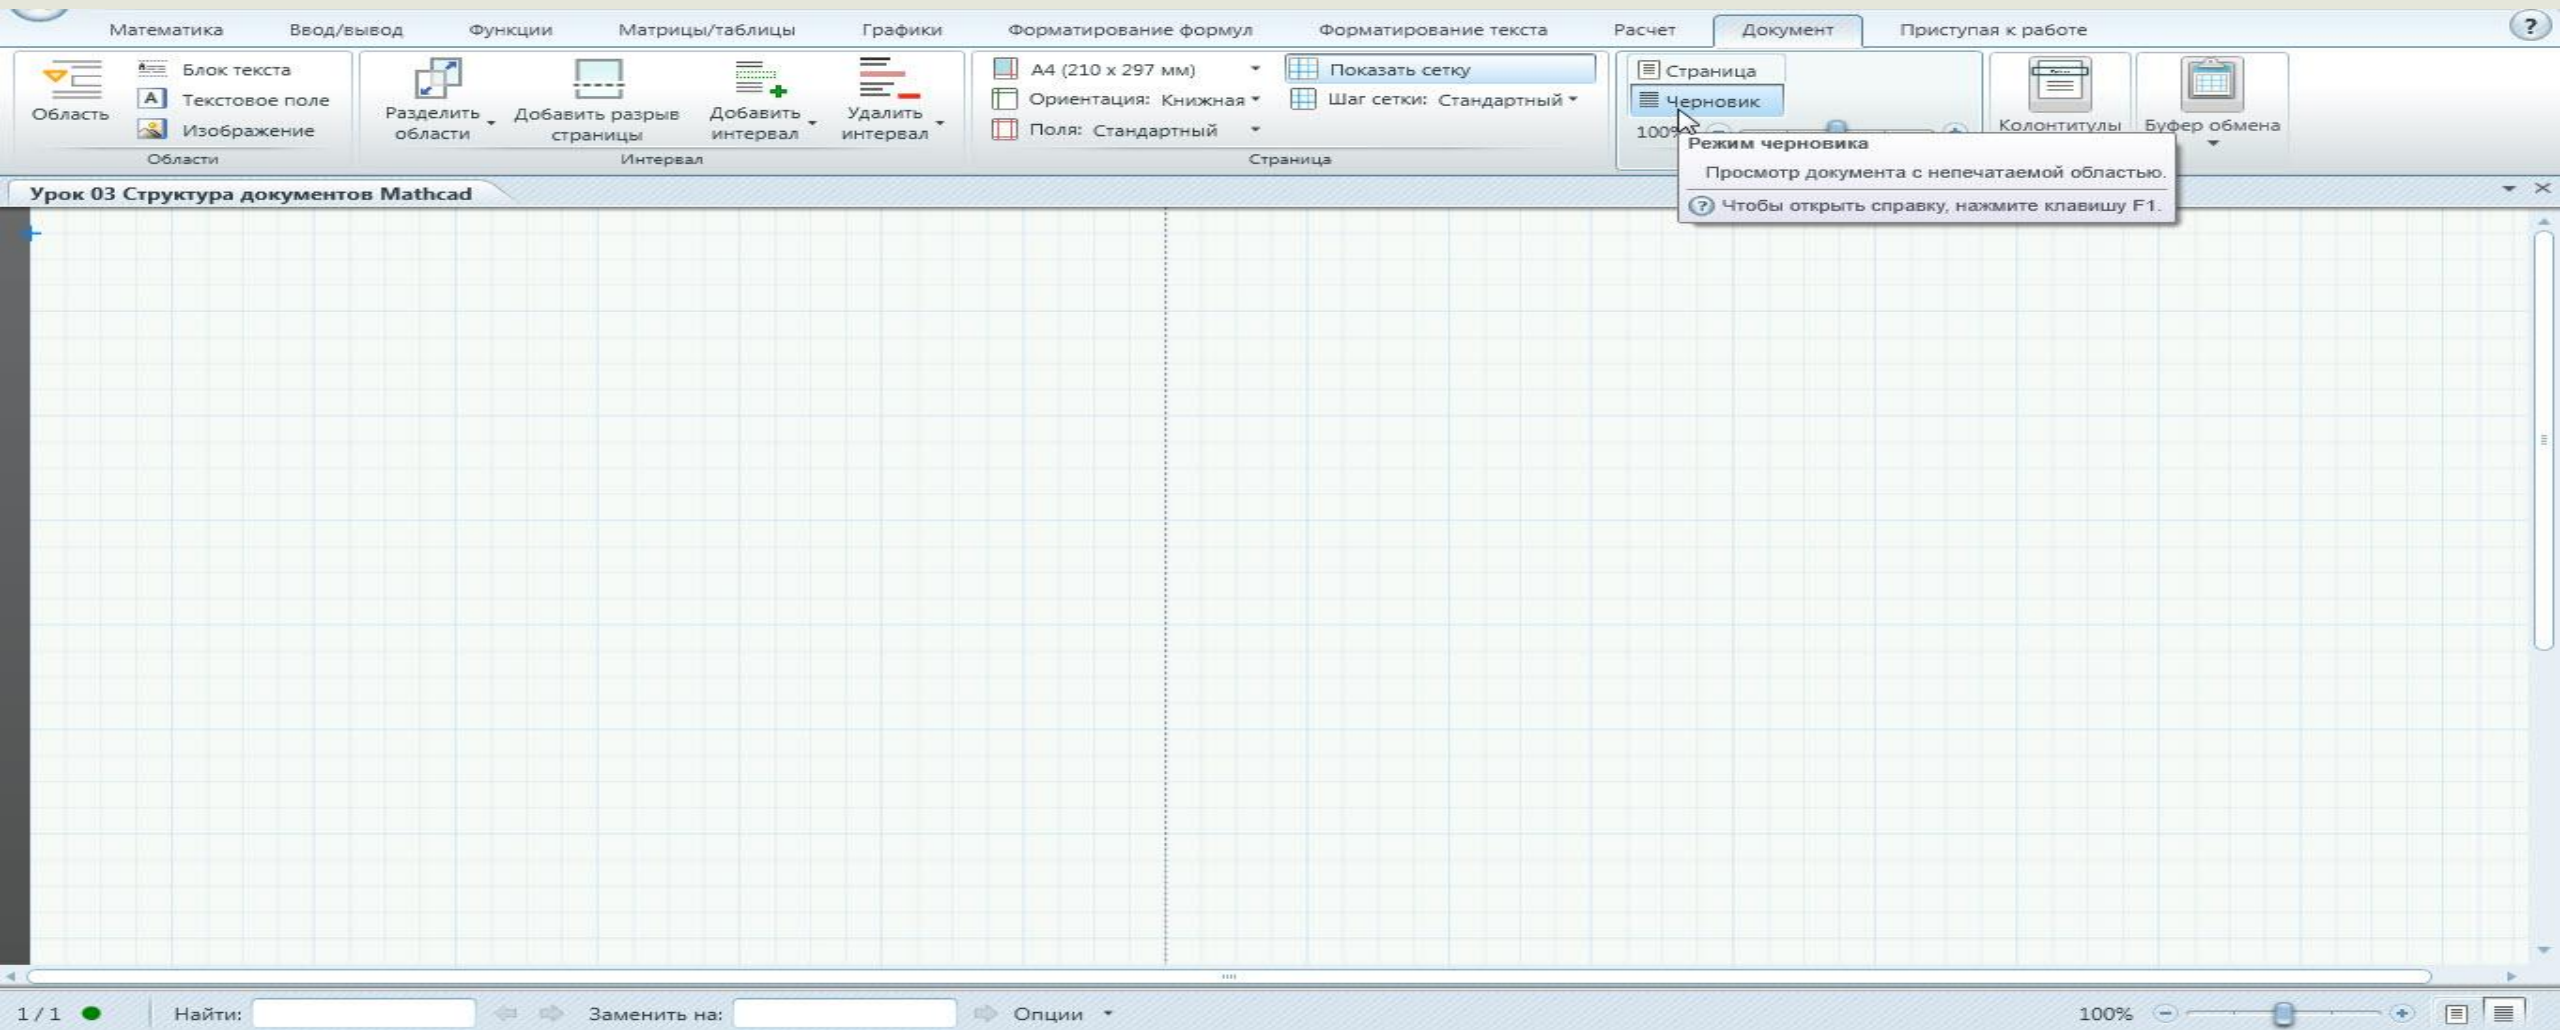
Математика Ввод/вывод Функции Матрицы/таблицы Графики Форматирование формул Форматирование текста Расчет Документ Приступая к работе ?

Область
Блок текста
Текстовое поле
Изображение
Области

Разделить области
Добавить разрыв страницы
Добавить интервал
Удалить интервал
Интервал

A4 (210 x 297 мм)
Ориентация: Книжная
Поля: Стандартный
Показать сетку
Шаг сетки: Стандартный
Страница

Страница
Черновик
100%

Колонтитулы
Буфер обмена

Режим черновика
Просмотр документа с непечатаемой областью.
Чтобы открыть справку, нажмите клавишу F1.

Урок 03 Структура документов Mathcad

1 / 1 Найти: Заменить на: Опции 100%